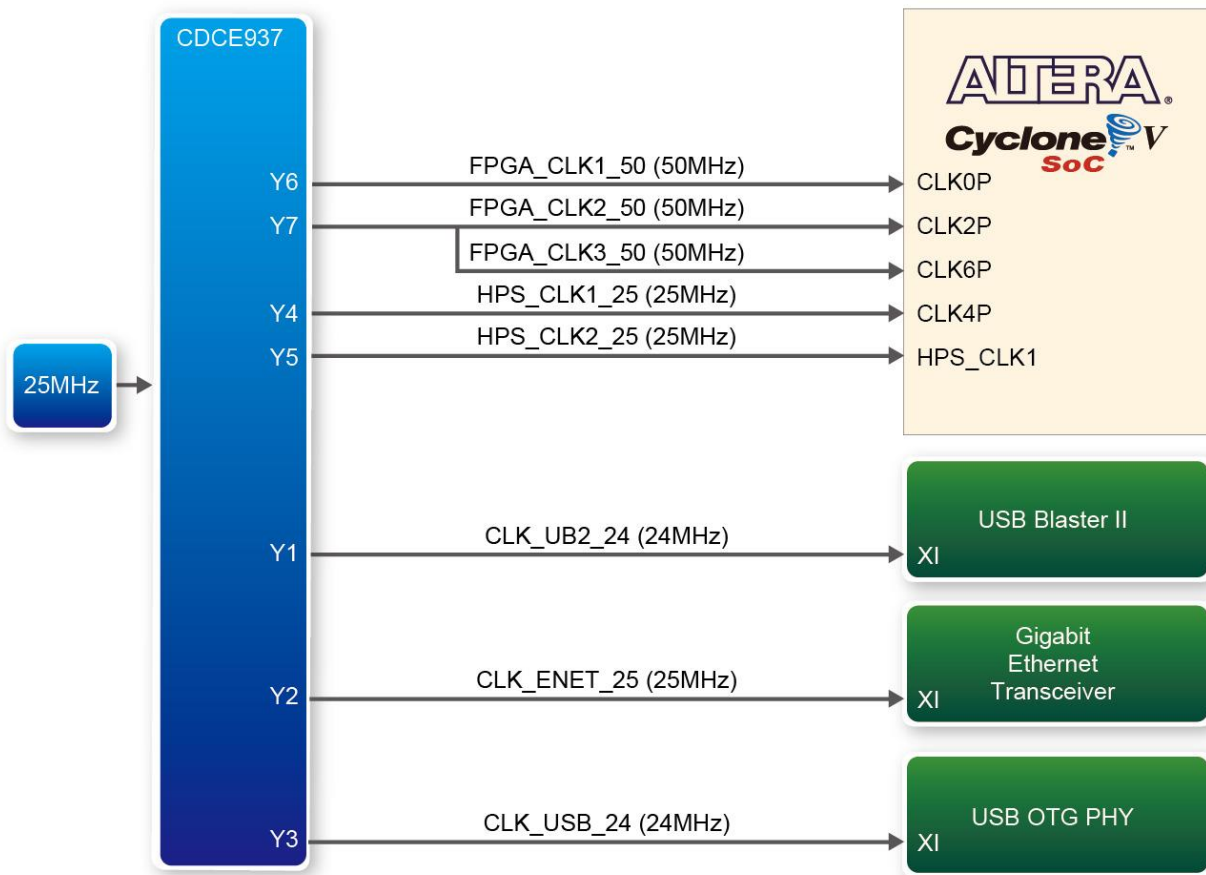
CDCE937

ALTERA.
Cyclone V
SoC

25MHz

Y6
FPGA_CLK1_50 (50MHz)
CLK0P

Y7
FPGA_CLK2_50 (50MHz)
CLK2P

FPGA_CLK3_50 (50MHz)
CLK6P

Y4
HPS_CLK1_25 (25MHz)
CLK4P

Y5
HPS_CLK2_25 (25MHz)
HPS_CLK1

Y1
CLK_UB2_24 (24MHz)
XI
USB Blaster II

Y2
CLK_ENET_25 (25MHz)
XI
Gigabit Ethernet Transceiver

Y3
CLK_USB_24 (24MHz)
XI
USB OTG PHY